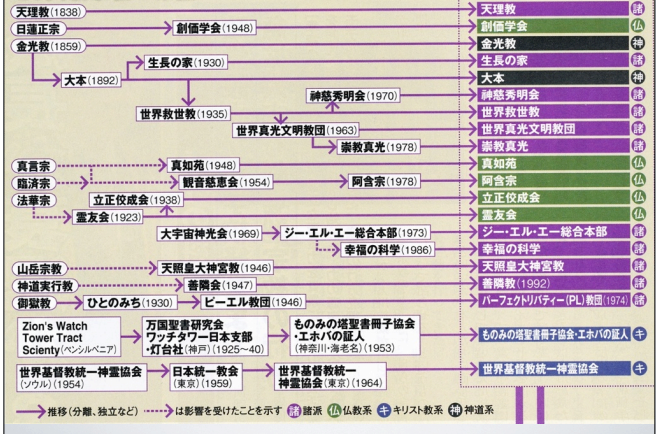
天理教(1838)
日蓮正宗
創価学会(1948)
金光教(1859)
大本(1892)
生長の家(1930)
神慈秀明会(1970)
世界救世教(1935)
世界真光文明教団(1963)
崇教真光(1978)
真言宗
真如苑(1948)
臨済宗
観音慈恵会(1954)
阿含宗(1978)
法華宗
立正佼成会(1938)
霊友会(1923)
大宇宙神光会(1969)
ジー・エル・エー総合本部(1973)
幸福の科学(1986)
山岳宗教
天照皇大神宮教(1946)
神道実行教
善隣会(1947)
御嶽教
ひとのみち(1930)
ピーエル教団(1946)
Zion's Watch Tower Tract Scienty(ペンシルベニア)
万国聖書研究会 ワッチタワー日本支部・灯台社(神戸)(1925~40)
ものみの塔聖書冊子協会・エホバの証人(神奈川・海老名)(1953)
世界基督教統一神霊協会(ソウル)(1954)
日本統一教会(東京)(1959)
世界基督教統一神霊協会(東京)(1964)

天理教 諸
創価学会 仏
金光教 神
生長の家 諸
大本 神
神慈秀明会 諸
世界救世教 諸
世界真光文明教団 諸
崇教真光 諸
真如苑 仏
阿含宗 仏
立正佼成会 仏
霊友会 仏
ジー・エル・エー総合本部 諸
幸福の科学 諸
天照皇大神宮教 諸
善隣会(1992) 諸
パーフェクトリバティー(PL)教団(1974) 諸
ものみの塔聖書冊子協会・エホバの証人 キ
世界基督教統一神霊協会 キ

推移(分離、独立など) は影響を受けたことを示す 諸 諸派 仏 仏教系 キ キリスト教系 神 神道系